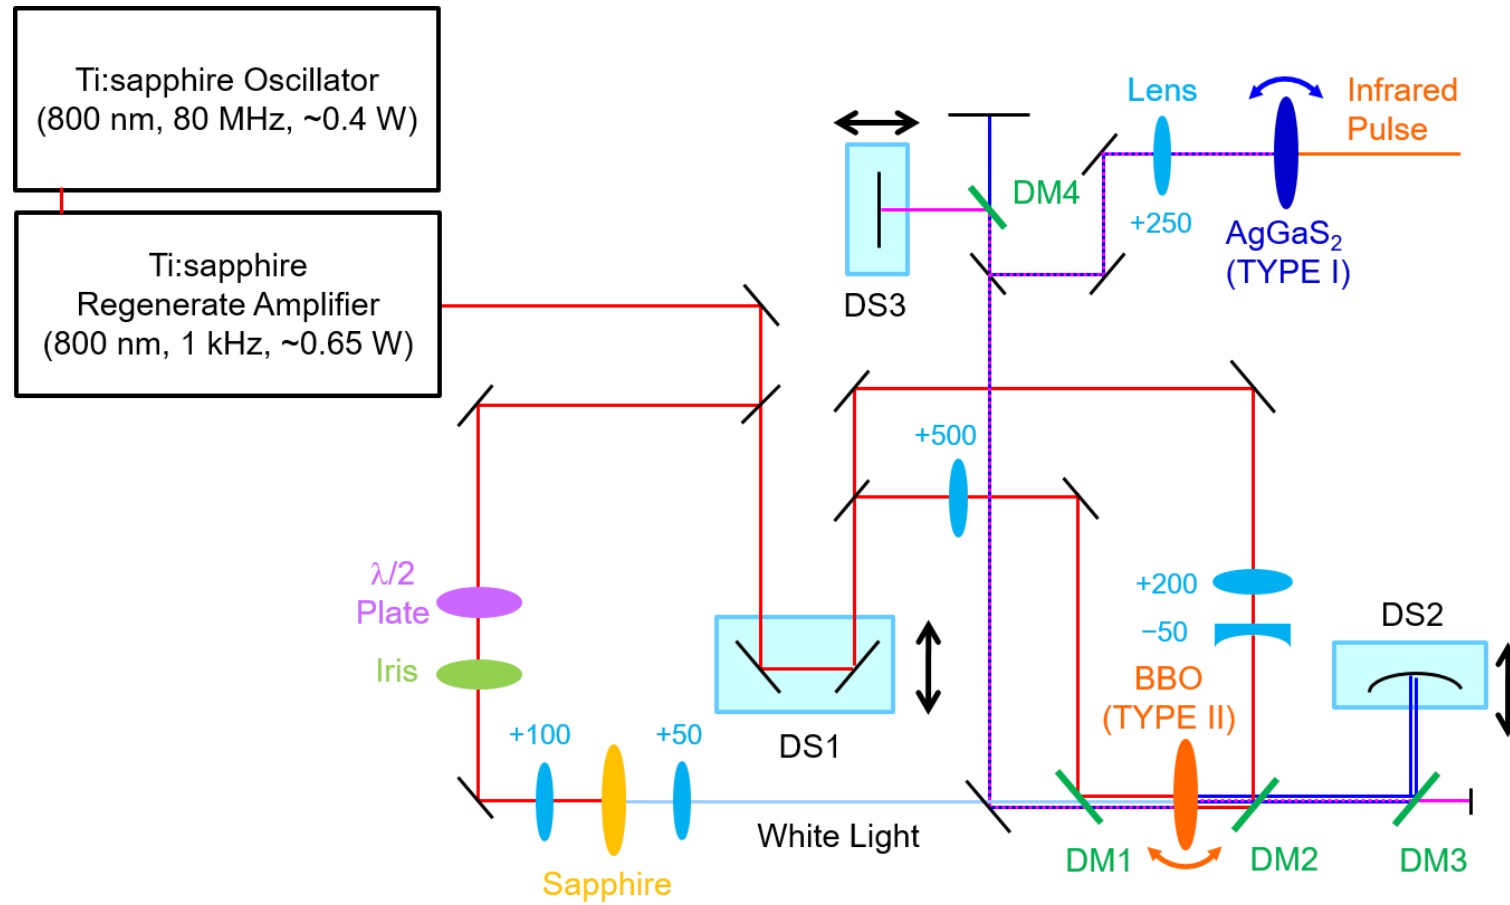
Ti:sapphire Oscillator
(800 nm, 80 MHz, ~0.4 W)

Ti:sapphire
Regenerate Amplifier
(800 nm, 1 kHz, ~0.65 W)

DS3

DM4

Lens

+250

Infrared
Pulse

AgGaS$_2$
(TYPE I)

+500

$\lambda/2$
Plate

Iris

DS1

+200

−50

DS2

BBO
(TYPE II)

+100

+50

White Light

Sapphire

DM1

DM2

DM3